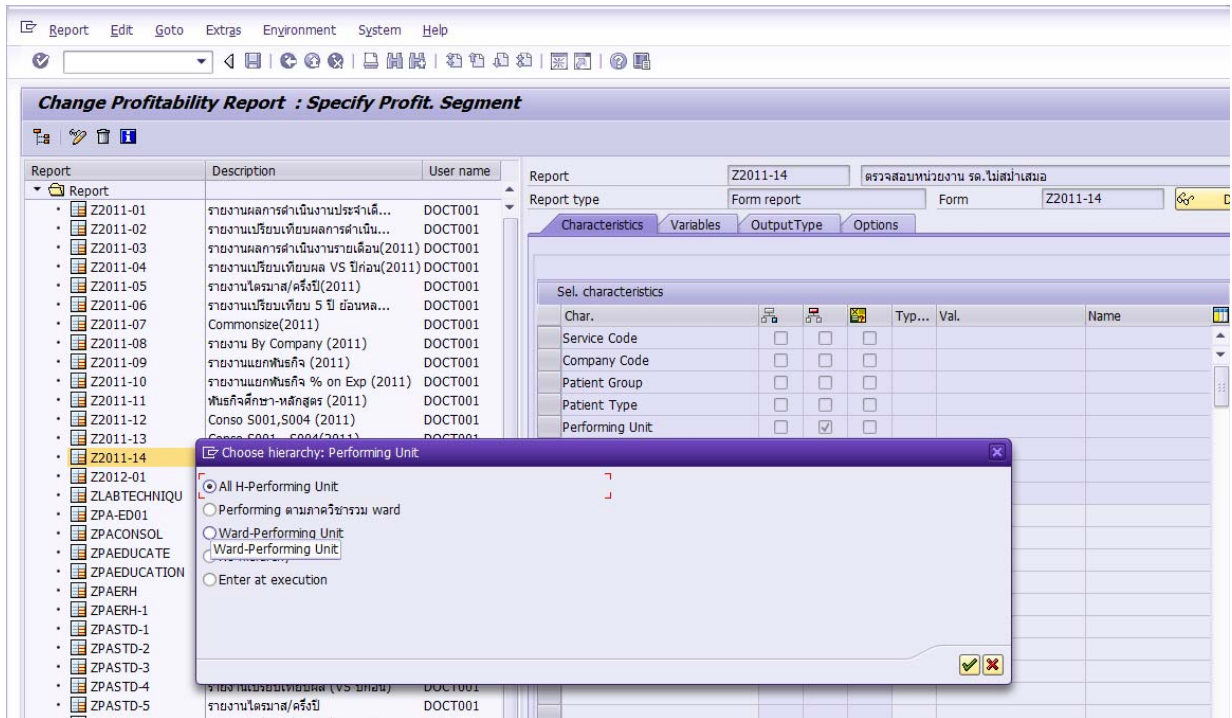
Report Edit Goto Extras Environment System Help

Change Profitability Report : Specify Profit. Segment

| Report | Description | User name |
|---|---|---|
| Report | | |
| Z2011-01 | รายงานผลการดำเนินงานประจำเดื... | DOCT001 |
| Z2011-02 | รายงานเปรียบเทียบผลการดำเนิน... | DOCT001 |
| Z2011-03 | รายงานผลการดำเนินงานรายเดือน(2011) | DOCT001 |
| Z2011-04 | รายงานเปรียบเทียบผล VS ปีก่อน(2011) | DOCT001 |
| Z2011-05 | รายงานไตรมาส/ครึ่งปี(2011) | DOCT001 |
| Z2011-06 | รายงานเปรียบเทียบ 5 ปี ย้อนหล... | DOCT001 |
| Z2011-07 | Commonsize(2011) | DOCT001 |
| Z2011-08 | รายงาน By Company (2011) | DOCT001 |
| Z2011-09 | รายงานแยกพันธกิจ (2011) | DOCT001 |
| Z2011-10 | รายงานแยกพันธกิจ % on Exp (2011) | DOCT001 |
| Z2011-11 | พันธกิจศึกษา-หลักสูตร (2011) | DOCT001 |
| Z2011-12 | Conso S001,S004 (2011) | DOCT001 |
| Z2011-13 | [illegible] | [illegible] |
| Z2011-14 | | |
| Z2012-01 | | |
| ZLABTECHNIQU | | |
| ZPA-ED01 | | |
| ZPACONSOL | | |
| ZPAEDUCATE | | |
| ZPAEDUCATION | | |
| ZPAERH | | |
| ZPAERH-1 | | |
| ZPASTD-1 | | |
| ZPASTD-2 | | |
| ZPASTD-3 | | |
| ZPASTD-4 | รายงานเปรียบเทียบผล (VS ปีก่อน) | DOCT001 |
| ZPASTD-5 | รายงานไตรมาส/ครึ่งปี | DOCT001 |

Report Z2011-14 ตรวจสอบหน่วยงาน รด.ไม่สม่ำเสมอ
Report type Form report Form Z2011-14

Characteristics Variables OutputType Options

Sel. characteristics

| Char. | | | | Typ... | Val. | Name |
|---|---|---|---|---|---|---|
| Service Code | | | | | | |
| Company Code | | | | | | |
| Patient Group | | | | | | |
| Patient Type | | | | | | |
| Performing Unit | | ☑ | | | | |

Choose hierarchy: Performing Unit

All H-Performing Unit
Performing ตามภาควิชารวม ward
Ward-Performing Unit
Ward-Performing Unit
Enter at execution